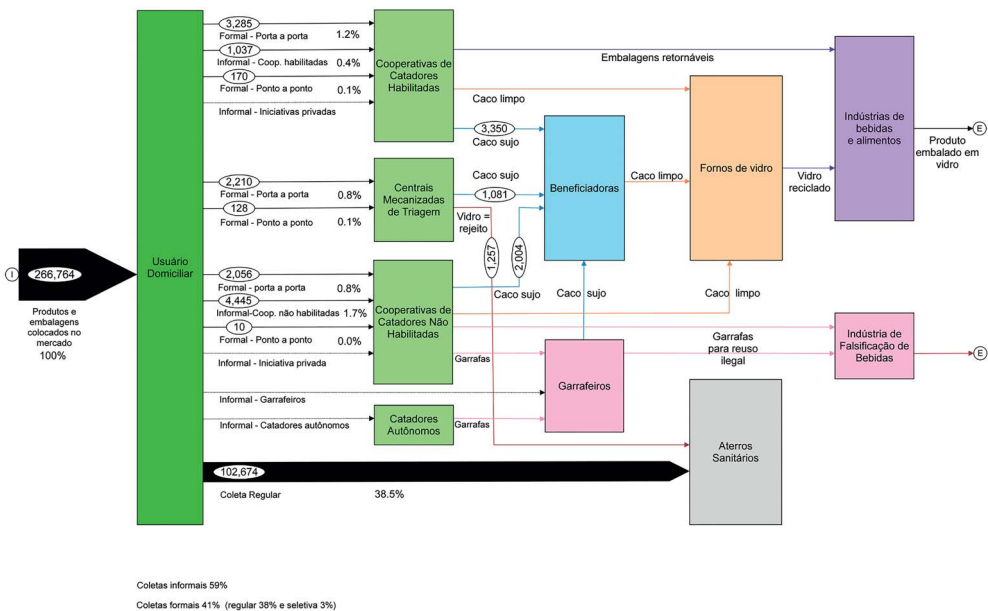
I 266,764

Produtos e embalagens colocados no mercado 100%

Usuário Domiciliar

3,285
Formal - Porta a porta 1.2%
1,037
Informal - Coop. habilitadas 0.4%
170
Formal - Ponto a ponto 0.1%
Informal - Iniciativas privadas

Cooperativas de Catadores Habilitadas

Embalagens retornáveis

Caco limpo

3,350
Caco sujo

2,210
Formal - Porta a porta 0.8%
128
Formal - Ponto a ponto 0.1%

Centrais Mecanizadas de Triagem

Caco sujo
1,081
Vidro = rejeito
1,257
2,004

Beneficiadoras

Caco limpo

Fornos de vidro

Vidro reciclado

Indústrias de bebidas e alimentos

Produto embalado em vidro
E

2,056
Formal - porta a porta 0.8%
4,445
Informal-Coop. não habilitadas 1.7%
10
Formal - Ponto a ponto 0.0%
Informal - Iniciativa privada

Cooperativas de Catadores Não Habilitadas

Caco sujo
Caco sujo
Caco limpo

Garrafas

Garrafas para reuso ilegal

Indústria de Falsificação de Bebidas
E

Garrafeiros

Informal - Garrafeiros

Informal - Catadores autônomos

Catadores Autônomos

Garrafas

Aterros Sanitários

102,674
Coleta Regular 38.5%

Coletas informais 59%

Coletas formais 41% (regular 38% e seletiva 3%)